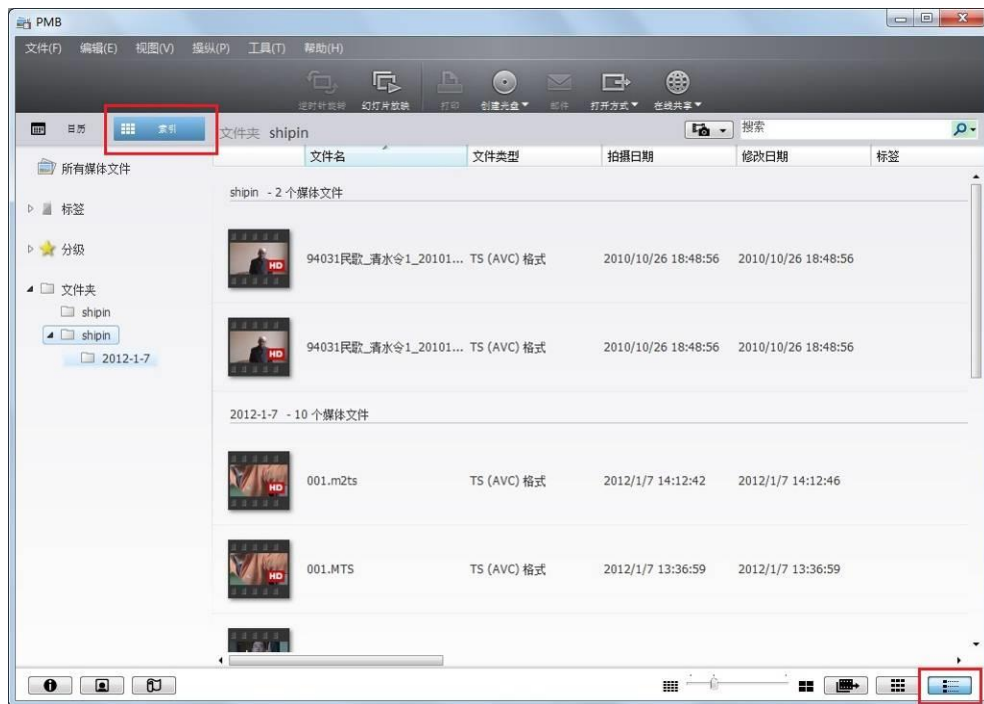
PMB

文件(F) 编辑(E) 视图(V) 操纵(P) 工具(T) 帮助(H)

逆时针旋转 幻灯片放映 打印 创建光盘▼ 邮件 打开方式▼ 在线共享▼

日历 索引 文件夹 shipin 搜索

所有媒体文件
标签
分级
文件夹
shipin
shipin
2012-1-7

| 文件名 | 文件类型 | 拍摄日期 | 修改日期 | 标签 |
|---|---|---|---|---|
| shipin - 2 个媒体文件 | | | | |
| 94031民歌_清水令1_20101... | TS (AVC) 格式 | 2010/10/26 18:48:56 | 2010/10/26 18:48:56 | |
| 94031民歌_清水令1_20101... | TS (AVC) 格式 | 2010/10/26 18:48:56 | 2010/10/26 18:48:56 | |
| 2012-1-7 - 10 个媒体文件 | | | | |
| 001.m2ts | TS (AVC) 格式 | 2012/1/7 14:12:42 | 2012/1/7 14:12:46 | |
| 001.MTS | TS (AVC) 格式 | 2012/1/7 13:36:59 | 2012/1/7 13:36:59 | |

HD